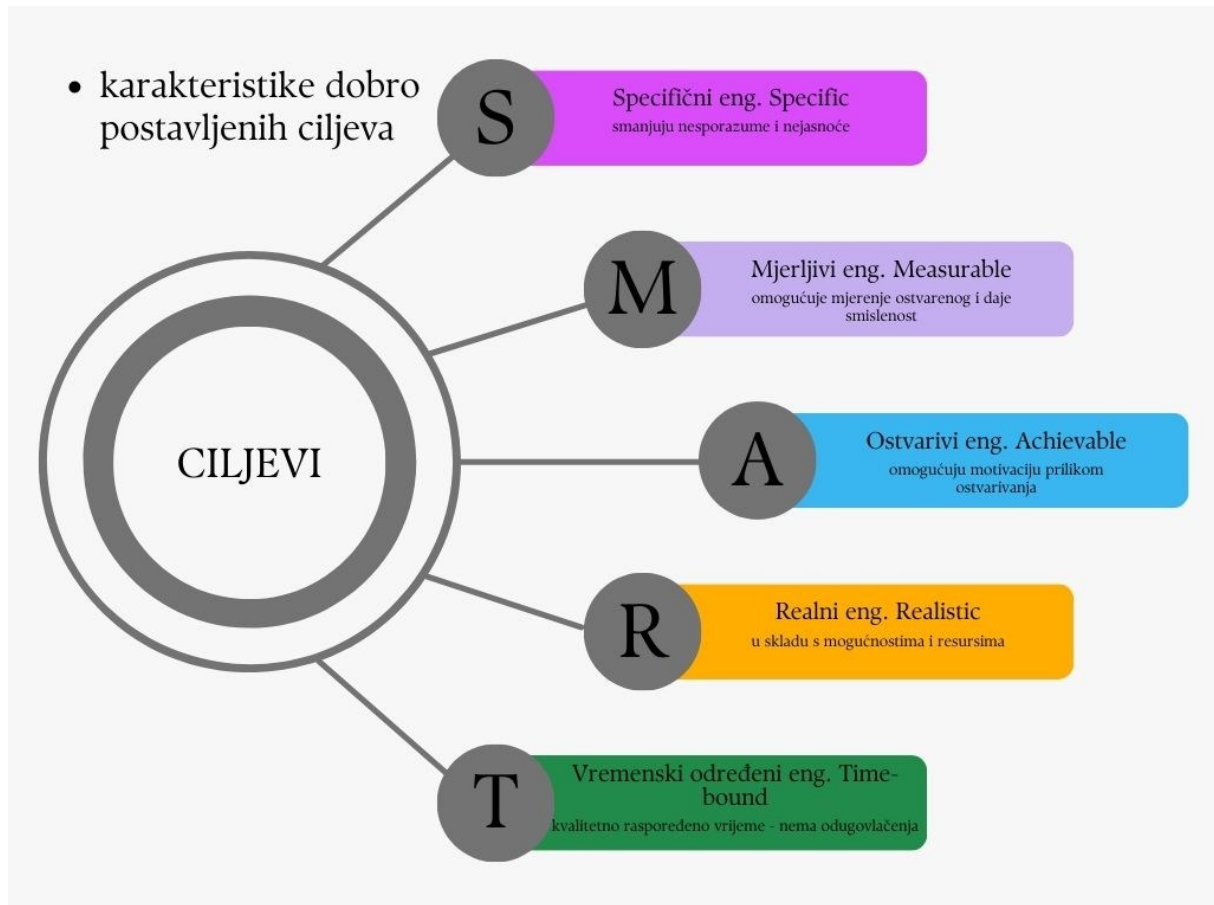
• karakteristike dobro postavljenih ciljeva

CILJEVI

S
Specifični eng. Specific
smanjuju nesporazume i nejasnoće

M
Mjerljivi eng. Measurable
omogućuje mjerenje ostvarenog i daje smislenost

A
Ostvarivi eng. Achievable
omogućuju motivaciju prilikom ostvarivanja

R
Realni eng. Realistic
u skladu s mogućnostima i resursima

T
Vremenski određeni eng. Time-bound
kvalitetno raspoređeno vrijeme - nema odugovlačenja